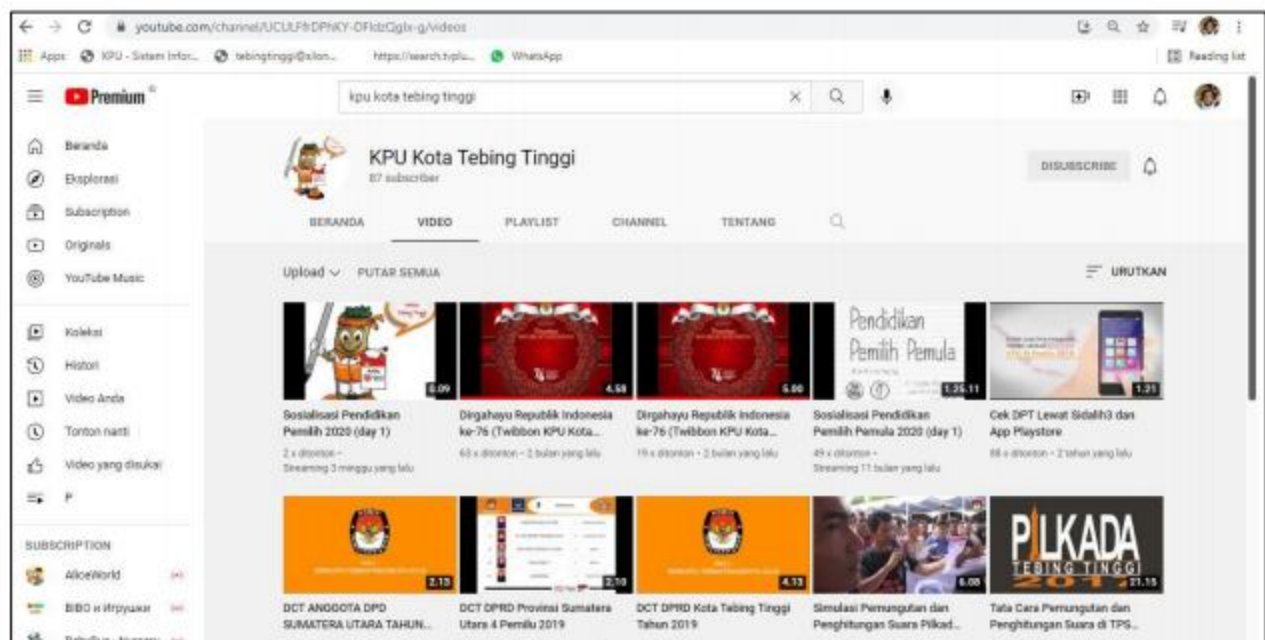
youtube.com/channel/UCULFfrDPNKY-OFldzQgtx-g/videos

Apps KPU - Sistem Infor... tebingtinggi@silon... https://search.tvplu... WhatsApp Reading list

Premium

kpu kota tebing tinggi

Beranda
Eksplorasi
Subscription
Originals
YouTube Music
Koleksi
Histori
Video Anda
Tonton nanti
Video yang disukai
P

SUBSCRIPTION
AliceWorld
BIBO и Игрушки

KPU Kota Tebing Tinggi
87 subscriber

DISUBSCRIBE

BERANDA VIDEO PLAYLIST CHANNEL TENTANG

Upload PUTAR SEMUA URUTKAN

6.09
Sosialisasi Pendidikan Pemilih 2020 (day 1)
2 x ditonton • Streaming 3 minggu yang lalu

4.58
Dirgahayu Republik Indonesia ke-76 (Twibbon KPU Kota...
63 x ditonton • 2 bulan yang lalu

5.00
Dirgahayu Republik Indonesia ke-76 (Twibbon KPU Kota...
19 x ditonton • 2 bulan yang lalu

Pendidikan Pemilih Pemula
1.25.11
Sosialisasi Pendidikan Pemilih Pemula 2020 (day 1)
49 x ditonton • Streaming 11 bulan yang lalu

1.21
Cek DPT Lewat Sidalih3 dan App Playstore
88 x ditonton • 2 tahun yang lalu

2.13
DCT ANGGOTA DPD SUMATERA UTARA TAHUN...

2.10
DCT DPRD Provinsi Sumatera Utara 4 Pemilu 2019

4.13
DCT DPRD Kota Tebing Tinggi Tahun 2019

6.08
Simulasi Pemungutan dan Penghitungan Suara Pilkad...

PILKADA TEBING TINGGI 2017
21.15
Tata Cara Pemungutan dan Penghitungan Suara di TPS...